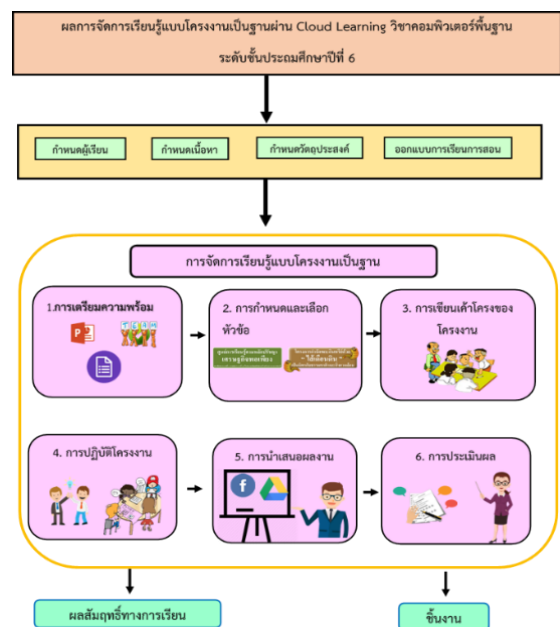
ผลการจัดการเรียนรู้แบบโครงงานเป็นฐานผ่าน Cloud Learning วิชาคอมพิวเตอร์พื้นฐาน ระดับชั้นประถมศึกษาปีที่ 6

กำหนดผู้เรียน

กำหนดเนื้อหา

กำหนดวัตถุประสงค์

ออกแบบการเรียนการสอน

การจัดการเรียนรู้แบบโครงงานเป็นฐาน

1.การเตรียมความพร้อม

2. การกำหนดและเลือกหัวข้อ

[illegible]

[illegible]

3. การเขียนเค้าโครงของโครงงาน

4. การปฏิบัติโครงงาน

5. การนำเสนอผลงาน

6. การประเมินผล

ผลสัมฤทธิ์ทางการเรียน

ชิ้นงาน